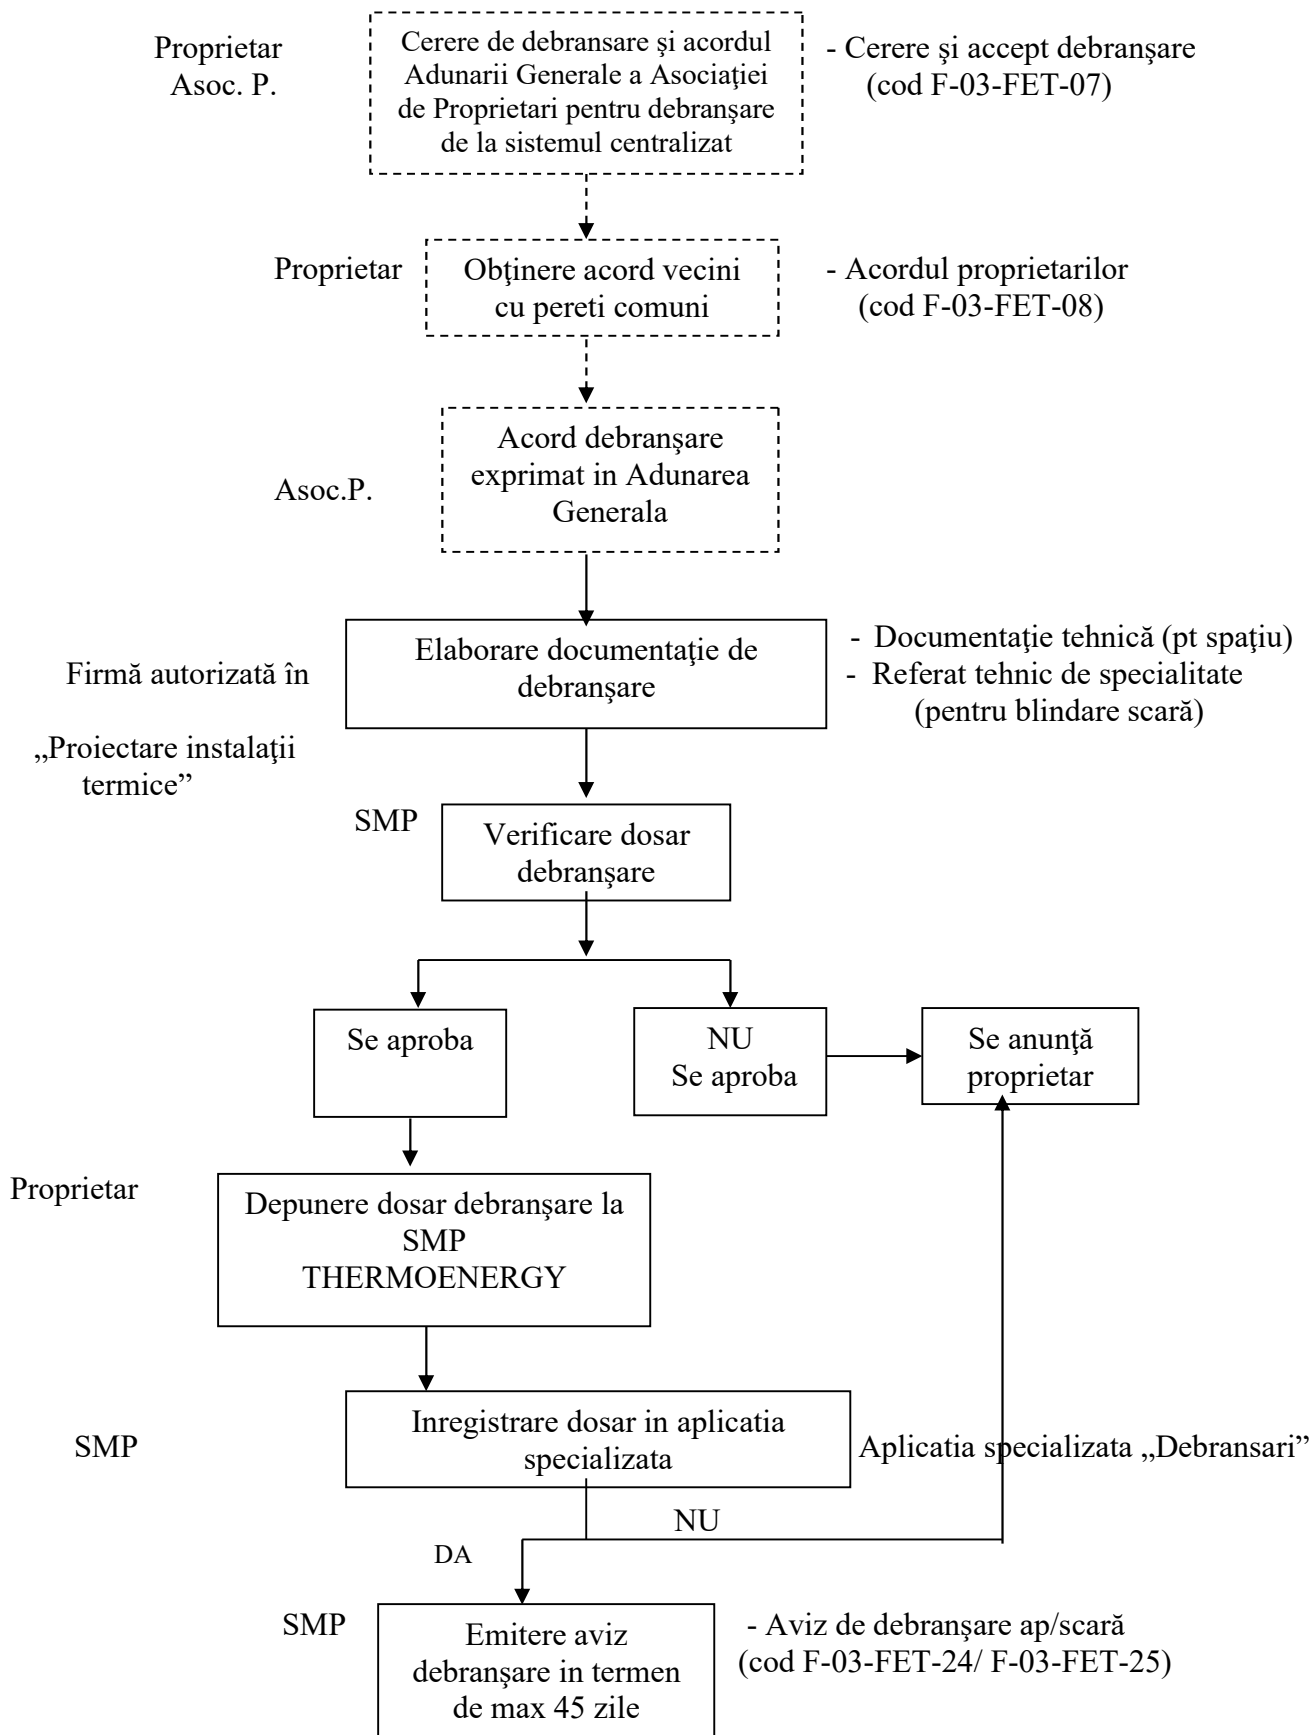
Proprietar
Asoc. P.

Cerere de debransare şi acordul Adunarii Generale a Asociaţiei de Proprietari pentru debranşare de la sistemul centralizat

- Cerere şi accept debranşare (cod F-03-FET-07)

Proprietar

Obţinere acord vecini cu pereti comuni

- Acordul proprietarilor (cod F-03-FET-08)

Asoc.P.

Acord debranşare exprimat in Adunarea Generala

Firmă autorizată în „Proiectare instalaţii termice"

Elaborare documentaţie de debranşare

- Documentaţie tehnică (pt spaţiu)
- Referat tehnic de specialitate (pentru blindare scară)

SMP

Verificare dosar debranşare

Se aproba

NU Se aproba

Se anunţă proprietar

Proprietar

Depunere dosar debranşare la SMP THERMOENERGY

SMP

Inregistrare dosar in aplicatia specializata

Aplicatia specializata „Debransari"

NU

DA

SMP

Emitere aviz debranşare in termen de max 45 zile

- Aviz de debranşare ap/scară (cod F-03-FET-24/ F-03-FET-25)